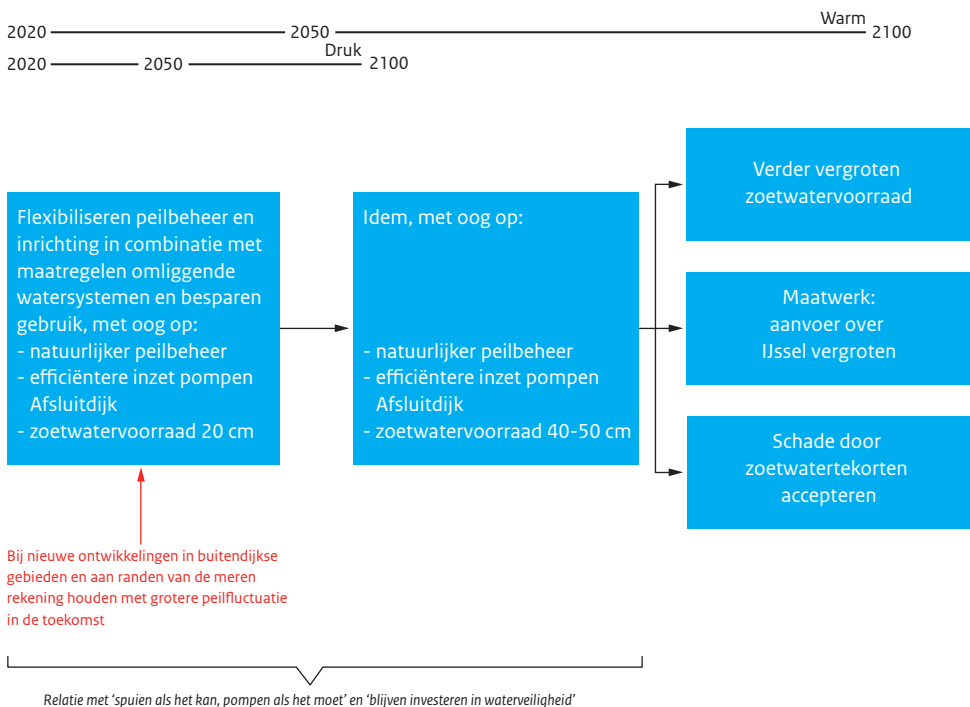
2020 2050 Warm 2100
2020 2050 Druk 2100

Flexibiliseren peilbeheer en inrichting in combinatie met maatregelen omliggende watersystemen en besparen gebruik, met oog op:
- natuurlijker peilbeheer
- efficiëntere inzet pompen Afsluitdijk
- zoetwatervoorraad 20 cm

Idem, met oog op:

- natuurlijker peilbeheer
- efficiëntere inzet pompen Afsluitdijk
- zoetwatervoorraad 40-50 cm

Verder vergroten zoetwatervoorraad

Maatwerk: aanvoer over IJssel vergroten

Schade door zoetwatertekorten accepteren

Bij nieuwe ontwikkelingen in buitendijkse gebieden en aan randen van de meren rekening houden met grotere peilfluctuatie in de toekomst

Relatie met 'spuien als het kan, pompen als het moet' en 'blijven investeren in waterveiligheid'